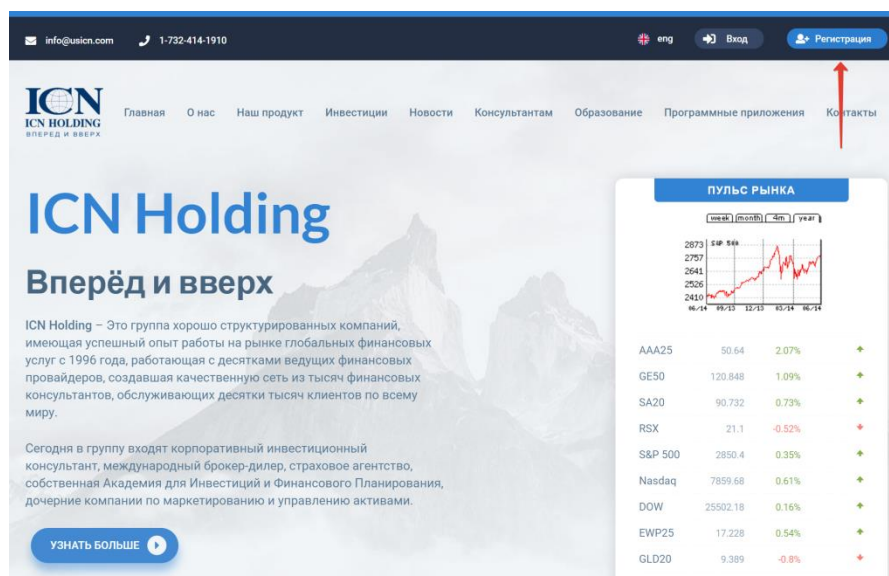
info@usicn.com 1-732-414-1910

eng Вход Регистрация

ICN
ICN HOLDING
ВПЕРЕД И ВВЕРХ

Главная О нас Наш продукт Инвестиции Новости Консультантам Образование Программные приложения Контакты

ICN Holding

Вперёд и вверх

ICN Holding – Это группа хорошо структурированных компаний, имеющая успешный опыт работы на рынке глобальных финансовых услуг с 1996 года, работающая с десятками ведущих финансовых провайдеров, создавшая качественную сеть из тысяч финансовых консультантов, обслуживающих десятки тысяч клиентов по всему миру.

Сегодня в группу входят корпоративный инвестиционный консультант, международный брокер-дилер, страховое агентство, собственная Академия для Инвестиций и Финансового Планирования, дочерние компании по маркетированию и управлению активами.

УЗНАТЬ БОЛЬШЕ

ПУЛЬС РЫНКА

week month 4m year

S&P 500
2873
2757
2641
2526
2410
06/14 09/13 12/13 03/14 06/14

| | | |
|---|---|---|
| AAA25 | 50.64 | 2.07% |
| GE50 | 120.848 | 1.09% |
| SA20 | 90.732 | 0.73% |
| RSX | 21.1 | -0.52% |
| S&P 500 | 2850.4 | 0.35% |
| Nasdaq | 7859.68 | 0.61% |
| DOW | 25502.18 | 0.16% |
| EWP25 | 17.228 | 0.54% |
| GLD20 | 9.389 | -0.8% |